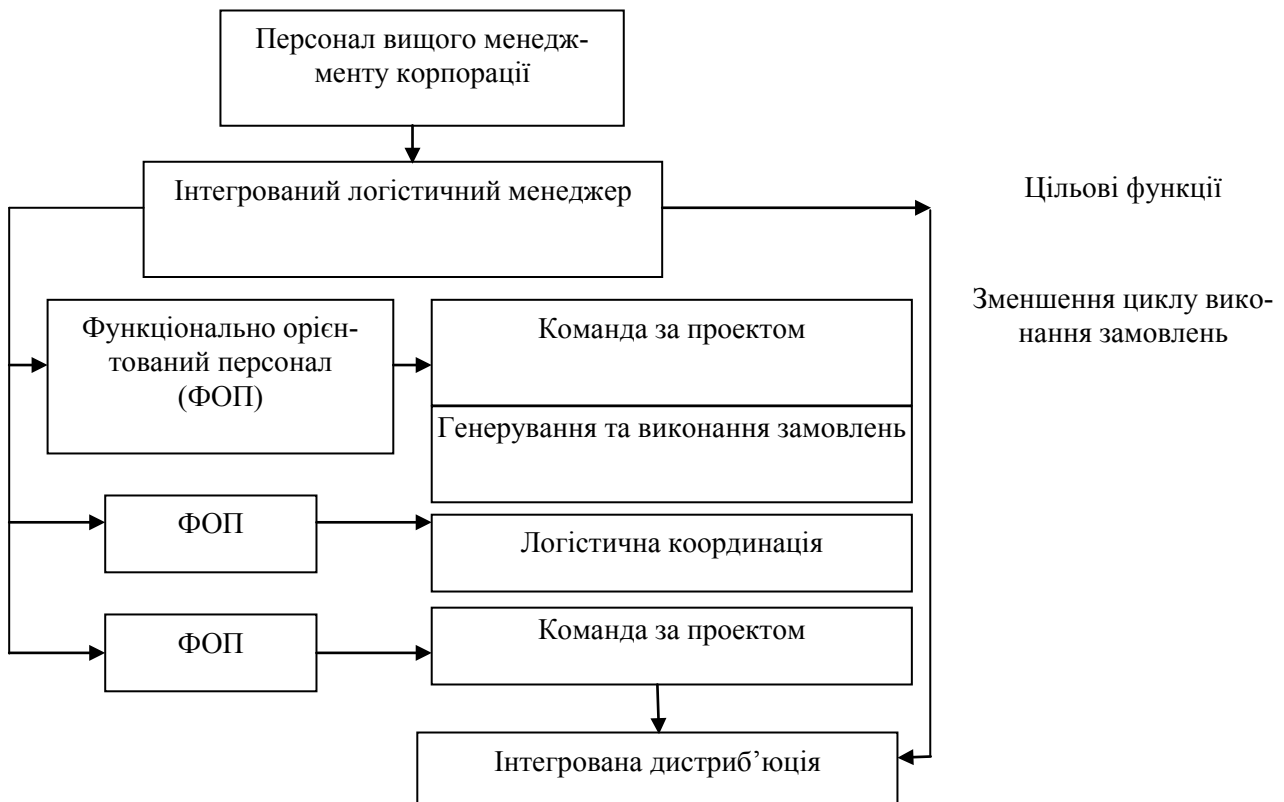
Персонал вищого менеджменту корпорації

Інтегрований логістичний менеджер

Цільові функції

Зменшення циклу виконання замовлень

Функціонально орієнтований персонал (ФОП)

Команда за проектом

Генерування та виконання замовлень

ФОП

Логістична координація

ФОП

Команда за проектом

Інтегрована дистриб’юція